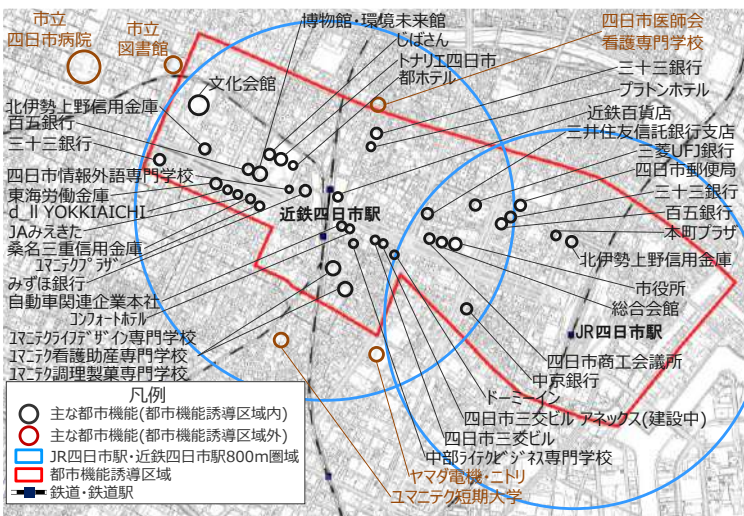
市立
四日市病院

市立
図書館

博物館・環境未来館
じばさん
トナリエ四日市
都ホテル

四日市医師会
看護専門学校

文化会館

三十三銀行
ブラトンホテル

北伊勢上野信用金庫
百五銀行
三十三銀行

近鉄百貨店
三井住友信託銀行支店
三菱UFJ銀行
四日市郵便局
三十三銀行
百五銀行
本町プラザ

四日市情報外語専門学校
東海労働金庫
d_ll YOKKAICHI
JAみえきた
桑名三重信用金庫
ユマニテクプラザ
みずほ銀行
自動車関連企業本社
コンフォートホテル
ユマニテクライフデザイン専門学校
ユマニテク看護助産専門学校
ユマニテク調理製菓専門学校

近鉄四日市駅

北伊勢上野信用金庫
市役所
総合会館

JR四日市駅

四日市商工会議所
中京銀行
ドーミーイン
四日市三交ビル アネックス(建設中)
四日市三交ビル
中部ライテクビジネス専門学校
ヤマダ電機・ニトリ
ユマニテク短期大学

凡例
主な都市機能(都市機能誘導区域内)
主な都市機能(都市機能誘導区域外)
JR四日市駅・近鉄四日市駅800m圏域
都市機能誘導区域
鉄道・鉄道駅